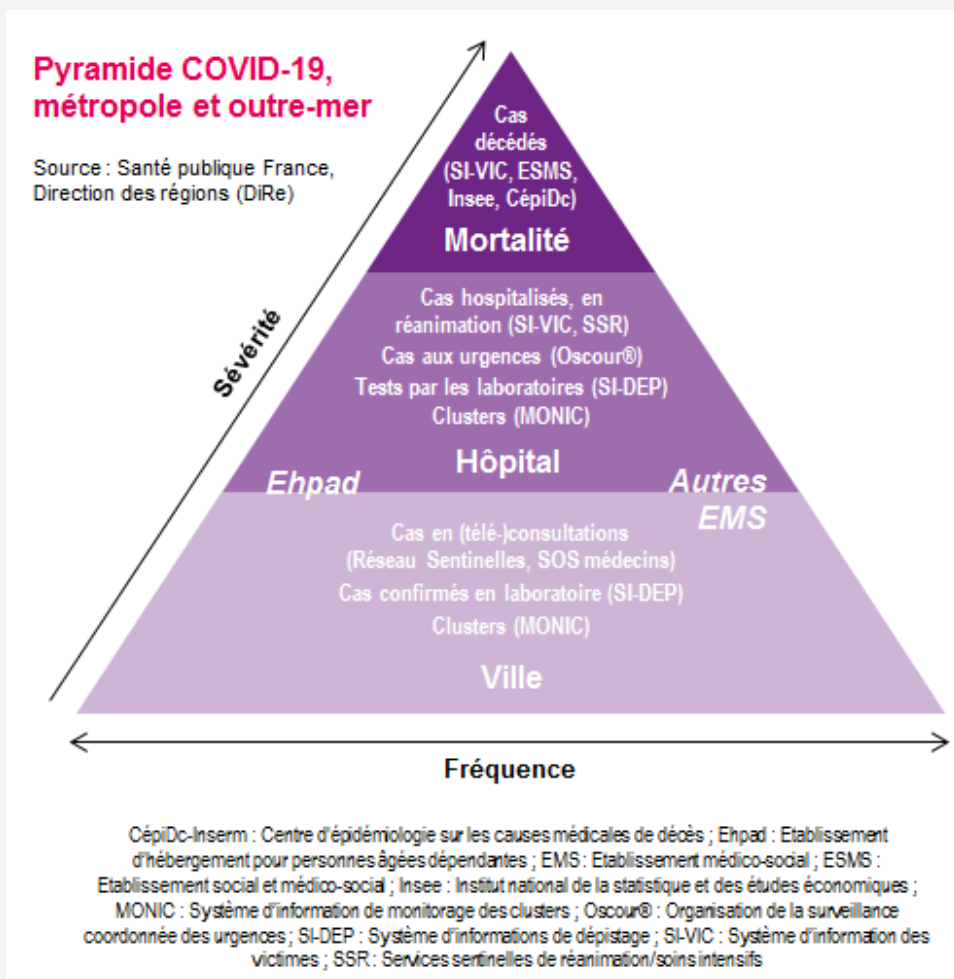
Pyramide COVID-19, métropole et outre-mer

Source : Santé publique France, Direction des régions (DiRe)

Sévérité

Cas décédés (SI-VIC, ESMS, Insee, CépiDc)

Mortalité

Cas hospitalisés, en réanimation (SI-VIC, SSR)
Cas aux urgences (Oscour®)
Tests par les laboratoires (SI-DEP)
Clusters (MONIC)

Hôpital

Ehpad

Autres EMS

Cas en (télé-)consultations (Réseau Sentinelles, SOS médecins)
Cas confirmés en laboratoire (SI-DEP)
Clusters (MONIC)

Ville

Fréquence

CépiDc-Inserm : Centre d'épidémiologie sur les causes médicales de décès ; Ehpad : Etablissement d'hébergement pour personnes âgées dépendantes ; EMS : Etablissement médico-social ; ESMS : Etablissement social et médico-social ; Insee : Institut national de la statistique et des études économiques ; MONIC : Système d'information de monitorage des clusters ; Oscour® : Organisation de la surveillance coordonnée des urgences ; SI-DEP : Système d'informations de dépistage ; SI-VIC : Système d'information des victimes ; SSR : Services sentinelles de réanimation/soins intensifs